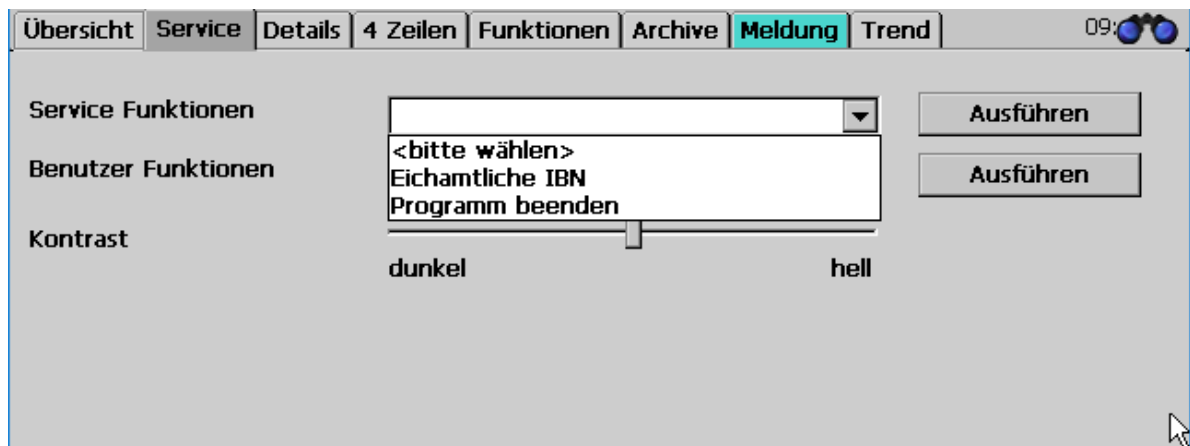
Übersicht | Service | Details | 4 Zeilen | Funktionen | Archive | Meldung | Trend

09:

Service Funktionen

Ausführen

<bitte wählen>
Eichamtliche IBN
Programm beenden

Benutzer Funktionen

Ausführen

Kontrast

dunkel

hell